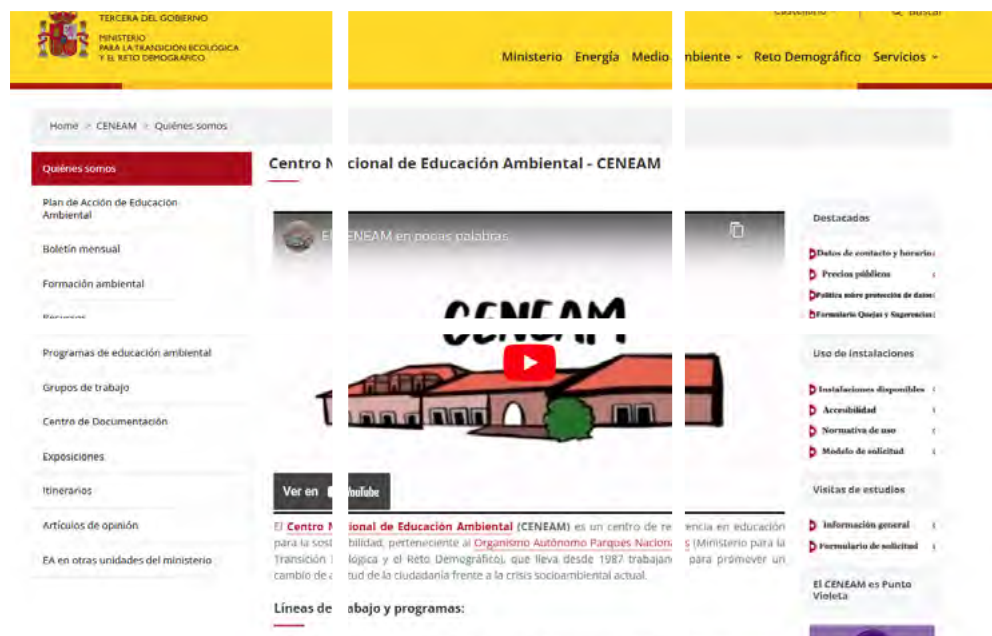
TERCERA DEL GOBIERNO
MINISTERIO PARA LA TRANSICIÓN ECOLÓGICA Y EL RETO DEMOGRÁFICO

Castellano | Buscar

Ministerio Energía Medio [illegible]biente Reto Demográfico Servicios

Home > CENEAM > Quiénes somos

Quiénes somos
Plan de Acción de Educación Ambiental
Boletín mensual
Formación ambiental
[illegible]
Programas de educación ambiental
Grupos de trabajo
Centro de Documentación
Exposiciones
Itinerarios
Artículos de opinión
EA en otras unidades del ministerio

Centro N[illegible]cional de Educación Ambiental - CENEAM

El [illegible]ENEAM en pocas palabras

CENEAM

Ver en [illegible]YouTube

El Centro N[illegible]onal de Educación Ambiental (CENEAM) es un centro de re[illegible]encia en educación para la sost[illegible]bilidad, perteneciente al Organismo Autónomo Parques Naciona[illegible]s (Ministerio para la Transición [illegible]lógica y el Reto Demográfico), que lleva desde 1987 trabajan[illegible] para promover un cambio de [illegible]tud de la ciudadanía frente a la crisis socioambiental actual.

Líneas de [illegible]abajo y programas:

Destacados
Datos de contacto y horarios
Precios públicos
Política sobre protección de datos
Formulario Quejas y Sugerencias

Uso de instalaciones
Instalaciones disponibles
Accesibilidad
Normativa de uso
Modelo de solicitud

Visitas de estudios
Información general
Formulario de solicitud

El CENEAM es Punto Violeta